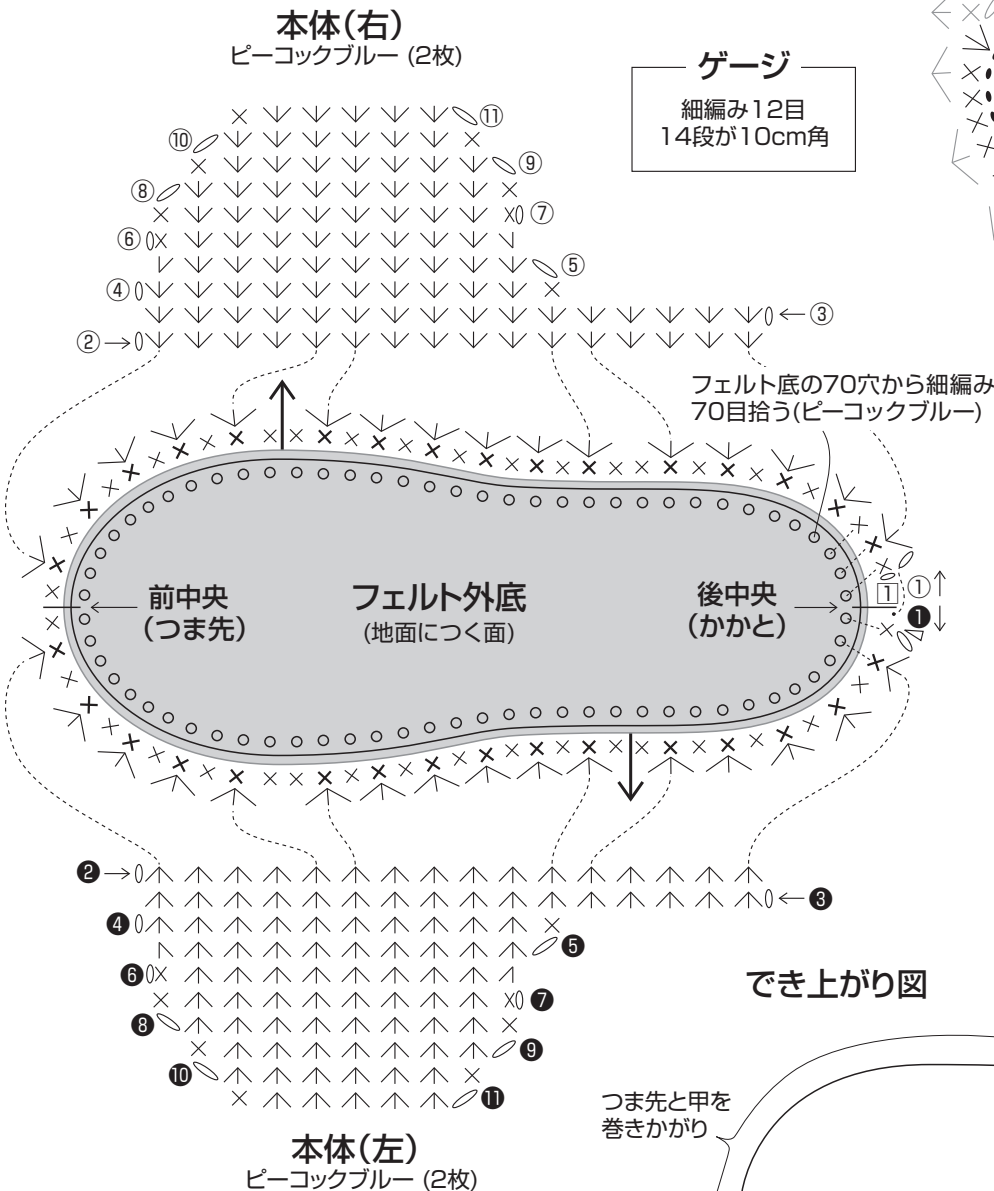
本体(右)
ピーコックブルー (2枚)

ゲージ
細編み12目
14段が10cm角

⑪
⑩
⑨
⑧
⑦
⑥
⑤
④
③
②

フェルト底の70穴から細編み70目拾う(ピーコックブルー)

前中央
(つま先)

フェルト外底
(地面につく面)

後中央
(かかと)

1
①
❶

❷
❸
❹
❺
❻
❼
❽
❾
❿
⓫

でき上がり図

つま先と甲を巻きかがり

本体(左)
ピーコックブルー (2枚)